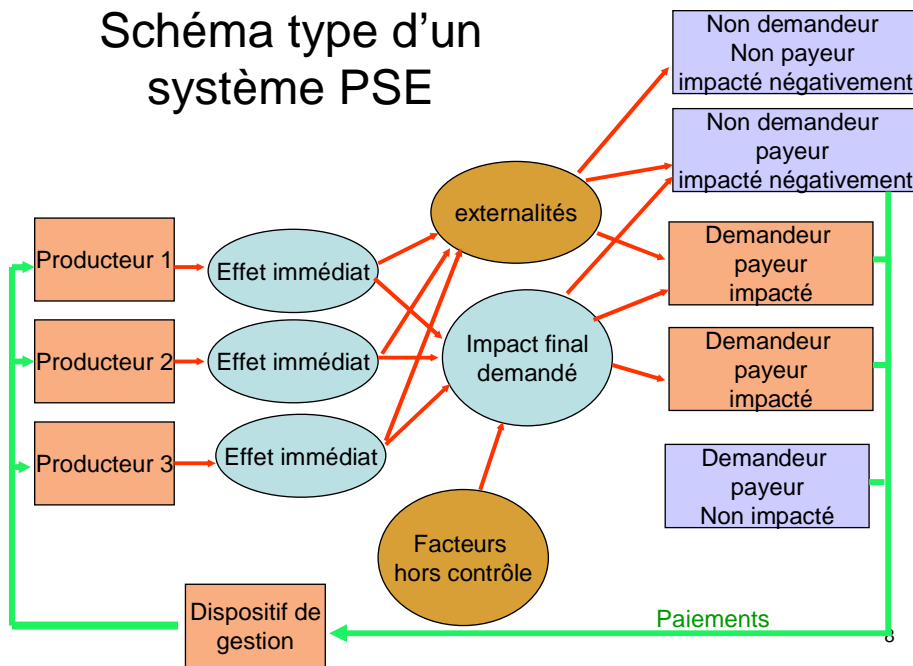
Schéma type d'un système PSE

Producteur 1

Producteur 2

Producteur 3

Effet immédiat

Effet immédiat

Effet immédiat

externalités

Impact final demandé

Facteurs hors contrôle

Non demandeur
Non payeur
impacté négativement

Non demandeur
payeur
impacté négativement

Demandeur
payeur
impacté

Demandeur
payeur
impacté

Demandeur
payeur
Non impacté

Dispositif de gestion

Paiements

8